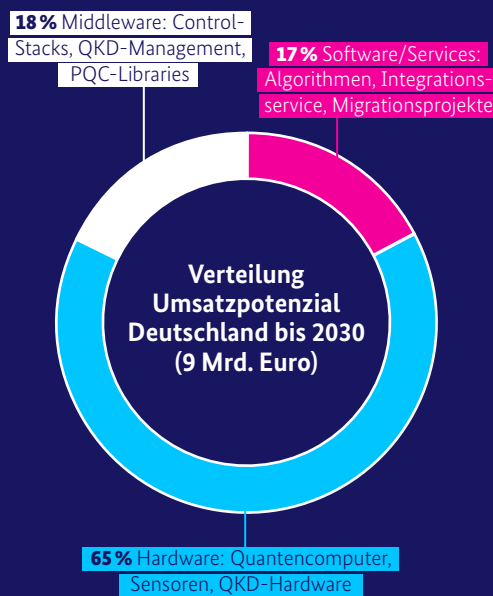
**18 %** Middleware: Control-Stacks, QKD-Management, PQC-Libraries

**17 %** Software/Services: Algorithmen, Integrationsservice, Migrationsprojekte

**Verteilung Umsatzpotenzial Deutschland bis 2030 (9 Mrd. Euro)**

**65 %** Hardware: Quantencomputer, Sensoren, QKD-Hardware